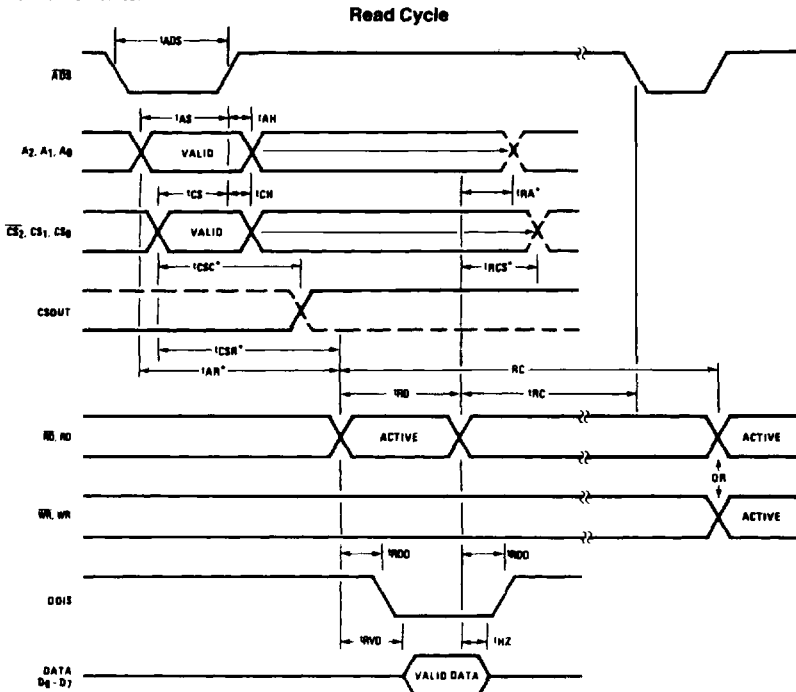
Read Cycle

tADS

$\overline{ADS}$

tAS

tAH

$A_2, A_1, A_0$

VALID

tCS

tCH

tRA*

$\overline{CS_2}, CS_1, CS_0$

VALID

tCSC*

tRCS*

CSOUT

tCSR*

tAR*

RC

tRD

tRC

$\overline{RD}$, RD

ACTIVE

ACTIVE

OR

$\overline{WR}$, WR

ACTIVE

tRDD

tRDD

DDIS

tRVD

tHZ

DATA $D_0 - D_7$

VALID DATA